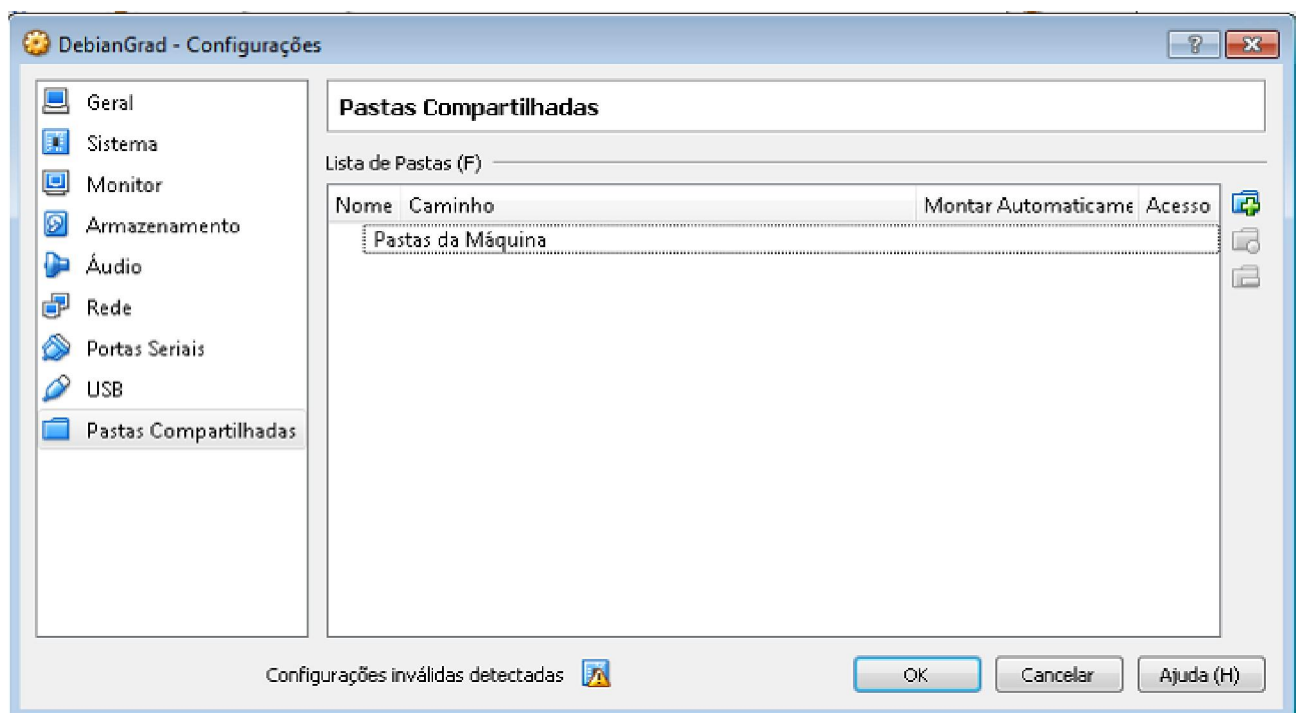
DebianGrad - Configurações

?

Geral
Sistema
Monitor
Armazenamento
Áudio
Rede
Portas Seriais
USB
Pastas Compartilhadas

Pastas Compartilhadas

Lista de Pastas (F)

| Nome | Caminho | Montar Automaticame | Acesso |
|---|---|---|---|
| Pastas da Máquina | | | |

Configurações inválidas detectadas

OK
Cancelar
Ajuda (H)